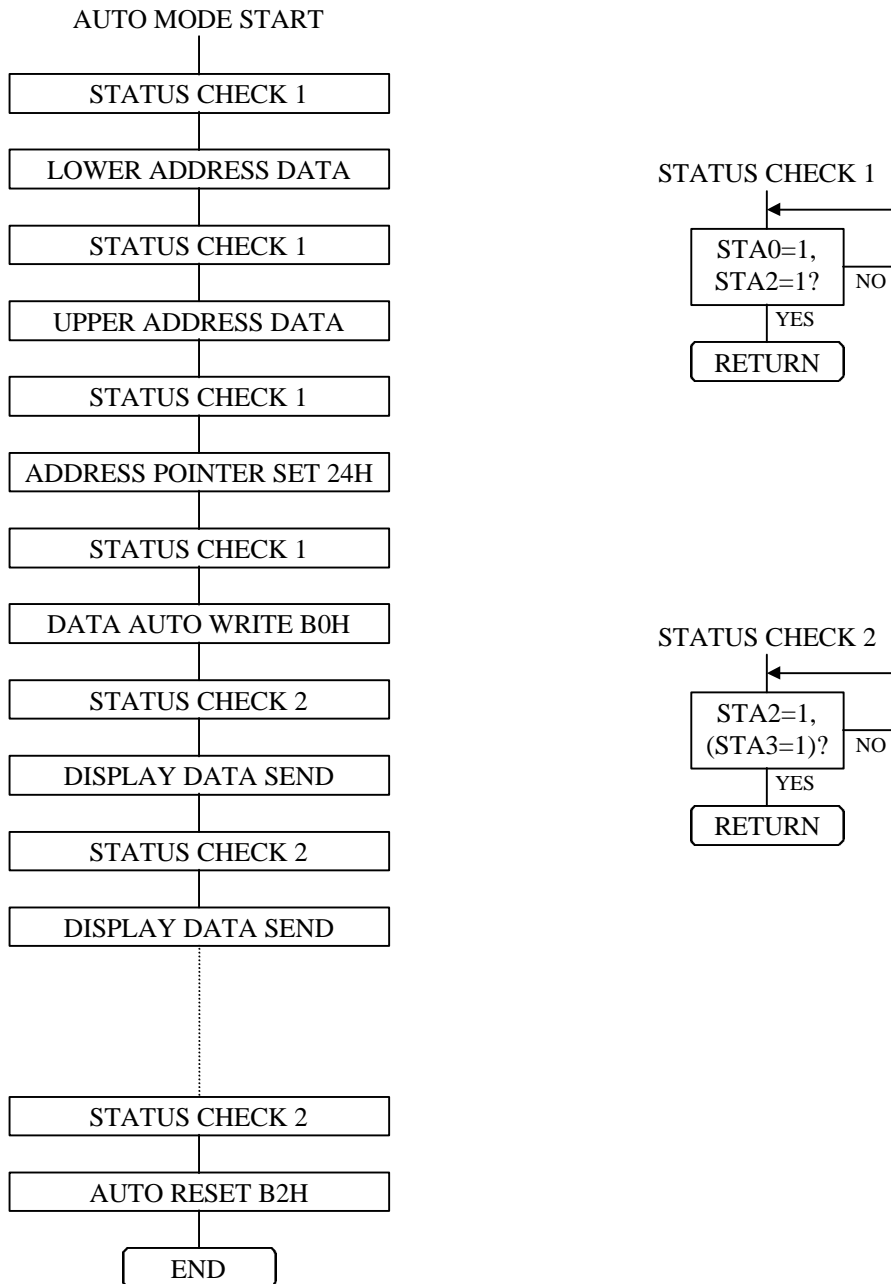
AUTO MODE START

STATUS CHECK 1

LOWER ADDRESS DATA

STATUS CHECK 1

UPPER ADDRESS DATA

STATUS CHECK 1

ADDRESS POINTER SET 24H

STATUS CHECK 1

DATA AUTO WRITE B0H

STATUS CHECK 2

DISPLAY DATA SEND

STATUS CHECK 2

DISPLAY DATA SEND

STATUS CHECK 2

AUTO RESET B2H

END

STATUS CHECK 1

STA0=1, STA2=1?

NO

YES

RETURN

STATUS CHECK 2

STA2=1, (STA3=1)?

NO

YES

RETURN